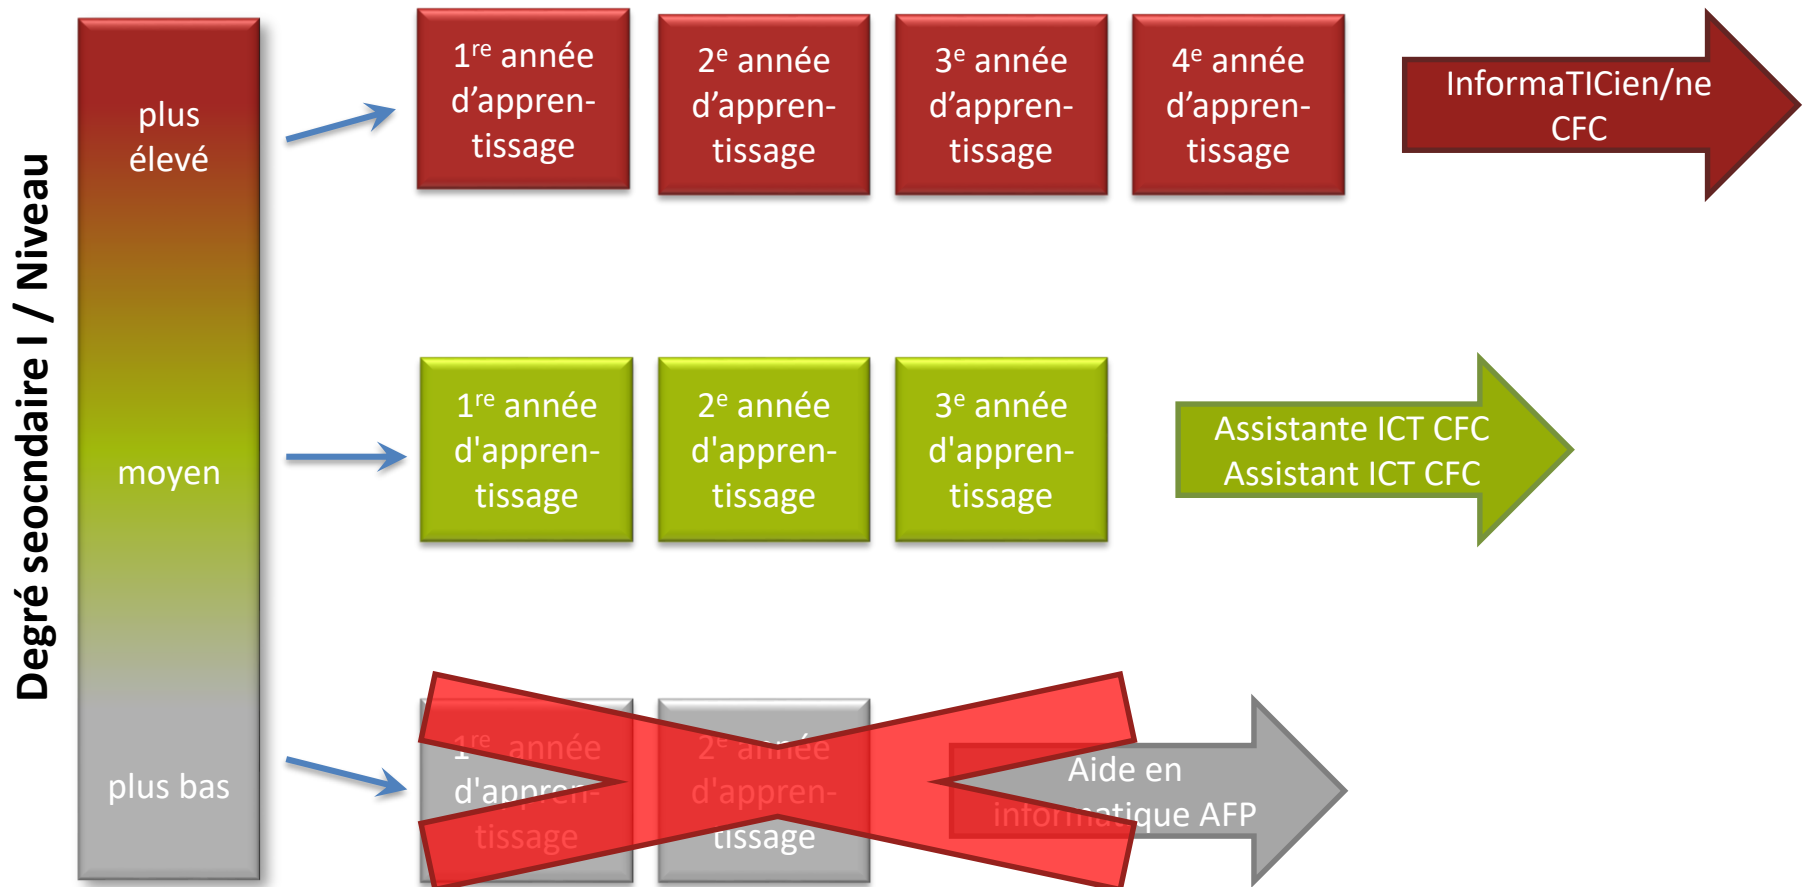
Degré seocndaire I / Niveau

plus élevé

moyen

plus bas

1$^{re}$ année d'apprentissage

2$^{e}$ année d'apprentissage

3$^{e}$ année d'apprentissage

4$^{e}$ année d'apprentissage

InformaTICien/ne CFC

1$^{re}$ année d'apprentissage

2$^{e}$ année d'apprentissage

3$^{e}$ année d'apprentissage

Assistante ICT CFC
Assistant ICT CFC

1$^{re}$ année d'apprentissage

2$^{e}$ année d'apprentissage

Aide en informatique AFP